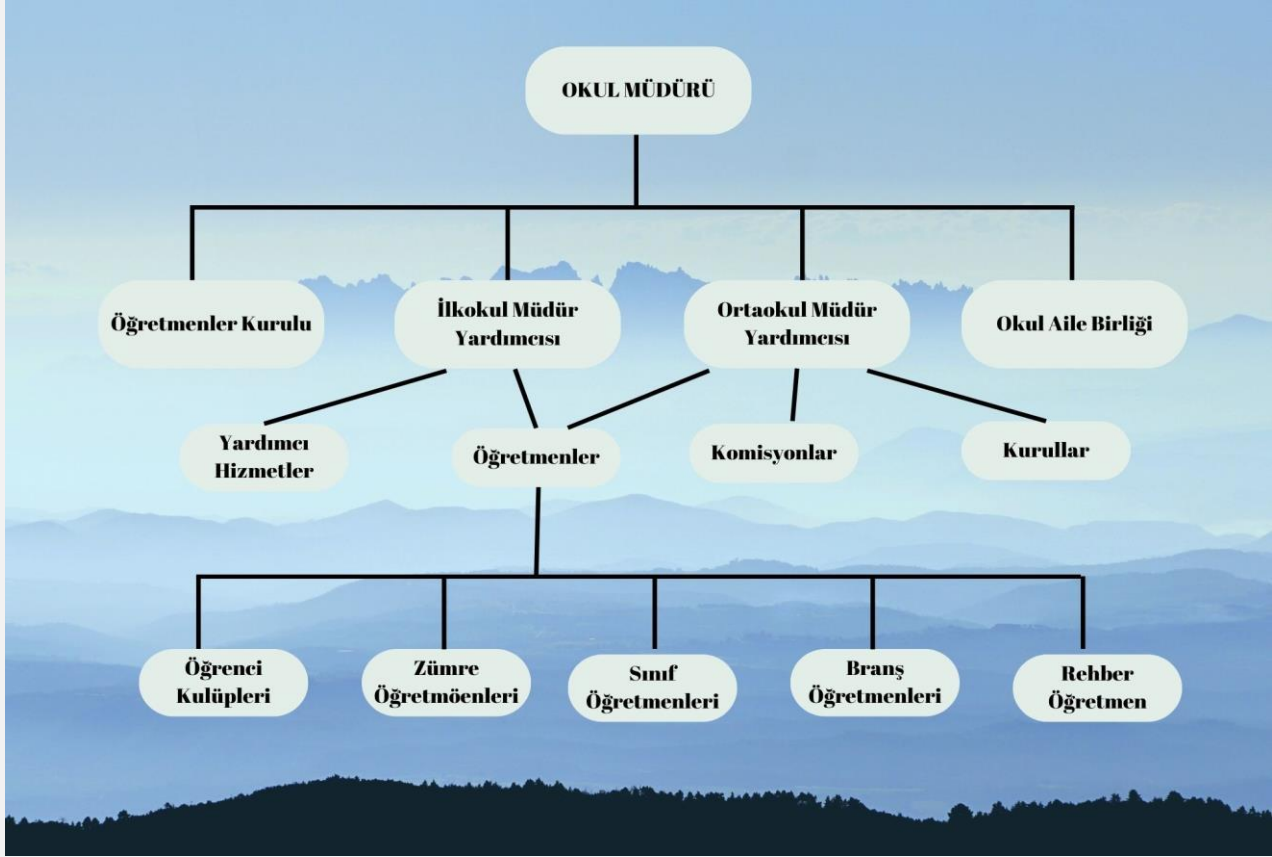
OKUL MÜDÜRÜ

Öğretmenler Kurulu

İlkokul Müdür Yardımcısı

Ortaokul Müdür Yardımcısı

Okul Aile Birliği

Yardımcı Hizmetler

Öğretmenler

Komisyonlar

Kurullar

Öğrenci Kulüpleri

Zümre Öğretmöenleri

Sınıf Öğretmenleri

Branş Öğretmenleri

Rehber Öğretmen